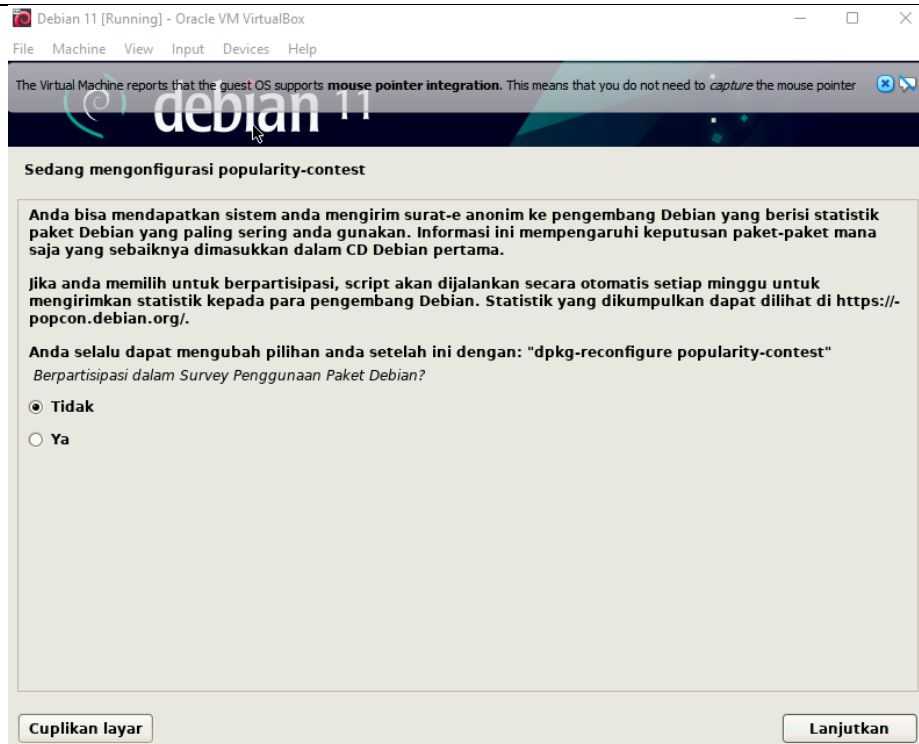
Debian 11 [Running] - Oracle VM VirtualBox

File Machine View Input Devices Help

The Virtual Machine reports that the guest OS supports **mouse pointer integration**. This means that you do not need to *capture* the mouse pointer

debian 11

Sedang mengonfigurasi popularity-contest

Anda bisa mendapatkan sistem anda mengirim surat-e anonim ke pengembang Debian yang berisi statistik paket Debian yang paling sering anda gunakan. Informasi ini mempengaruhi keputusan paket-paket mana saja yang sebaiknya dimasukkan dalam CD Debian pertama.

Jika anda memilih untuk berpartisipasi, script akan dijalankan secara otomatis setiap minggu untuk mengirimkan statistik kepada para pengembang Debian. Statistik yang dikumpulkan dapat dilihat di https://-popcon.debian.org/.

Anda selalu dapat mengubah pilihan anda setelah ini dengan: "dpkg-reconfigure popularity-contest"

*Berpartisipasi dalam Survey Penggunaan Paket Debian?*

Tidak

Ya

Cuplikan layar

Lanjutkan